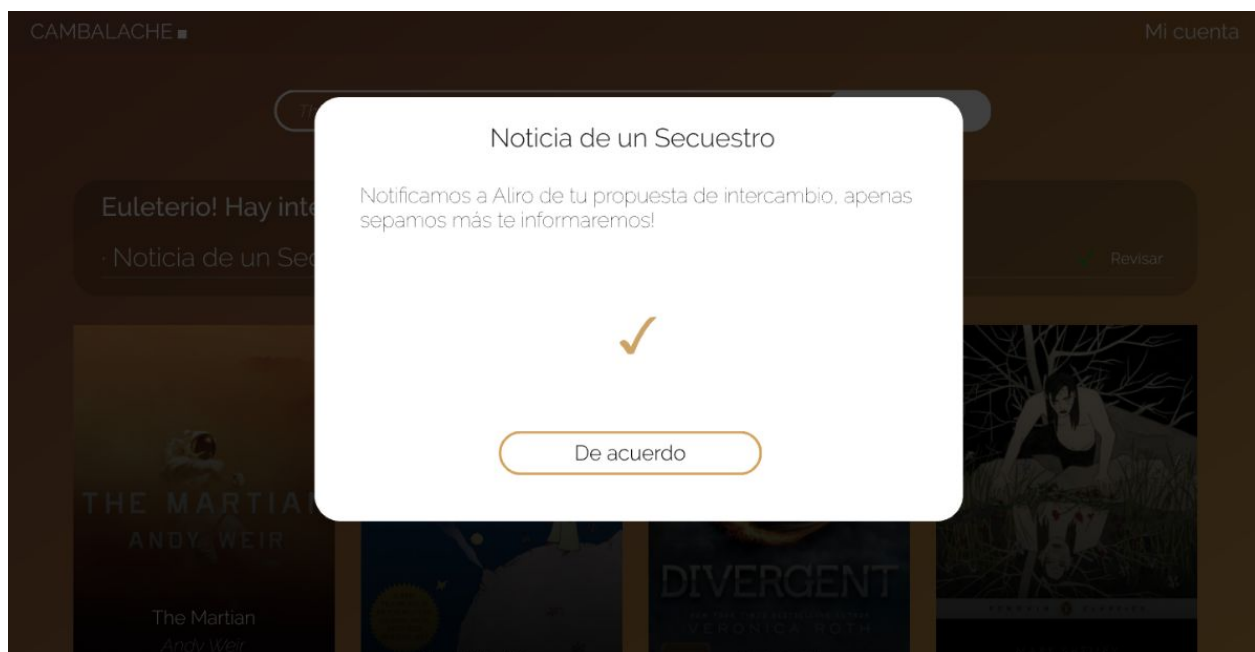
CAMBALACHE

Mi cuenta

Noticia de un Secuestro

Notificamos a Aliro de tu propuesta de intercambio, apenas sepamos más te informaremos!

✓

De acuerdo

Euleterio! Hay int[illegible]

· Noticia de un Se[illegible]

Revisar

THE MARTIA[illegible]

ANDY WEIR

The Martian

Andy Weir

DIVERGENT

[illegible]

VERONICA ROTH

PENGUIN CLASSICS